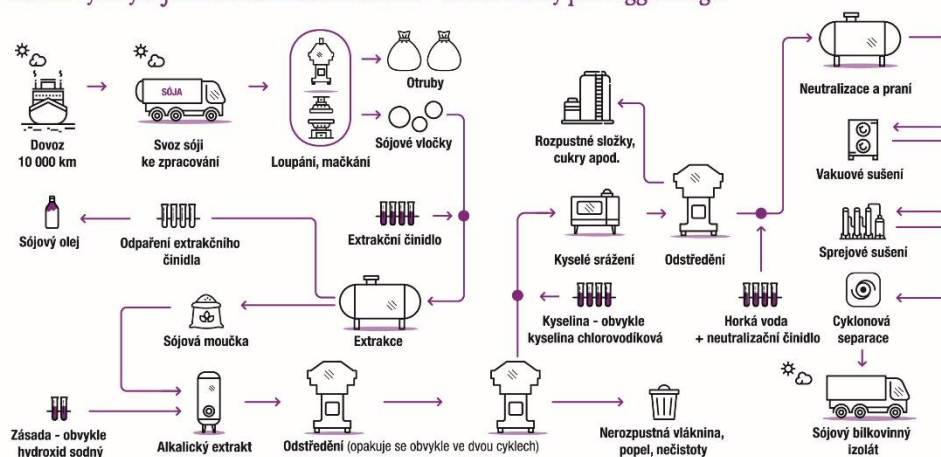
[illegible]

Dovoz 10 000 km

SÓJA

Svoz sóji ke zpracování

Loupání, mačkání

Otruby

Sójové vločky

Rozpustné složky, cukry apod.

Neutralizace a praní

Vakuové sušení

Sprejové sušení

Cyklonová separace

Sójový olej

Odpaření extrakčního činidla

Extrakční činidlo

Kyselé srážení

Odstředění

Kyselina - obvykle kyselina chlorovodíková

Horká voda + neutralizační činidlo

Sójová moučka

Extrakce

Zásada - obvykle hydroxid sodný

Alkalický extrakt

Odstředění (opakuje se obvykle ve dvou cyklech)

Nerozpustná vláknina, popel, nečistoty

Sójový bílkovinný izolát